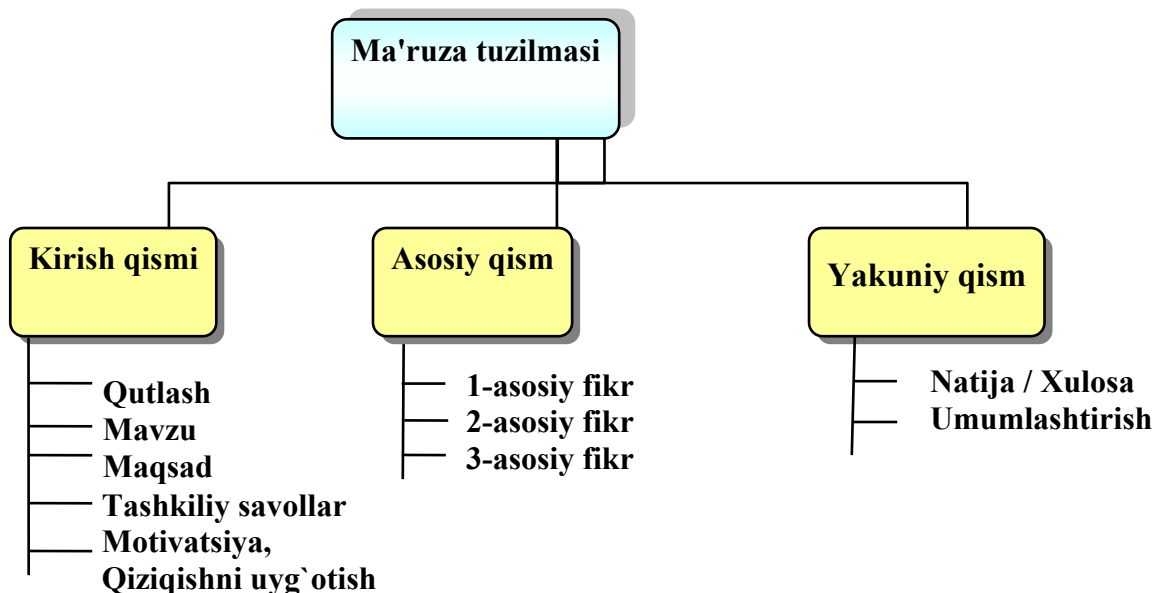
Ma'ruza tuzilmasi

Kirish qismi

Qutlash
Mavzu
Maqsad
Tashkiliy savollar
Motivatsiya,
Qiziqishni uyg`otish

Asosiy qism

1-asosiy fikr
2-asosiy fikr
3-asosiy fikr

Yakuniy qism

Natija / Xulosa
Umumlashtirish